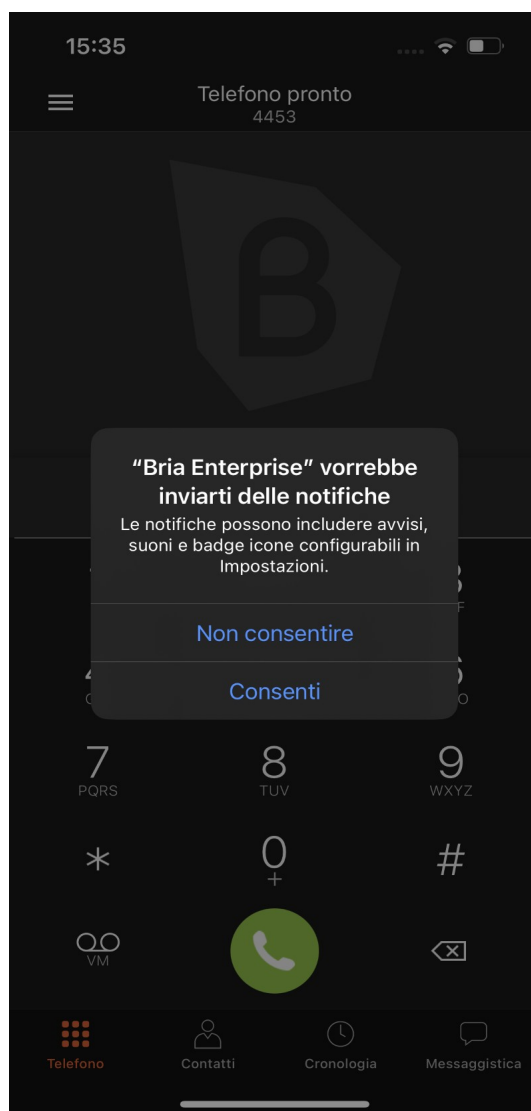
15:35

Telefono pronto
4453

B

“Bria Enterprise” vorrebbe inviarti delle notifiche
Le notifiche possono includere avvisi, suoni e badge icone configurabili in Impostazioni.

Non consentire

Consenti

7
PQRS

8
TUV

9
WXYZ

*

0
+

#

VM

Telefono

Contatti

Cronologia

Messaggistica